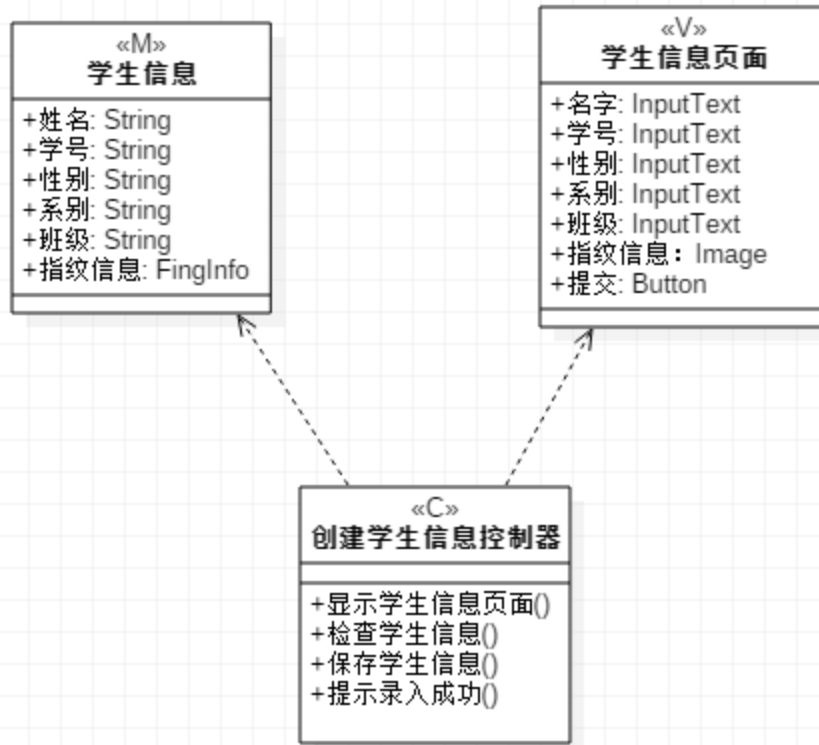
«M»
学生信息

+姓名: String
+学号: String
+性别: String
+系别: String
+班级: String
+指纹信息: FingInfo

«V»
学生信息页面

+名字: InputText
+学号: InputText
+性别: InputText
+系别: InputText
+班级: InputText
+指纹信息：Image
+提交: Button

«C»
创建学生信息控制器

+显示学生信息页面()
+检查学生信息()
+保存学生信息()
+提示录入成功()